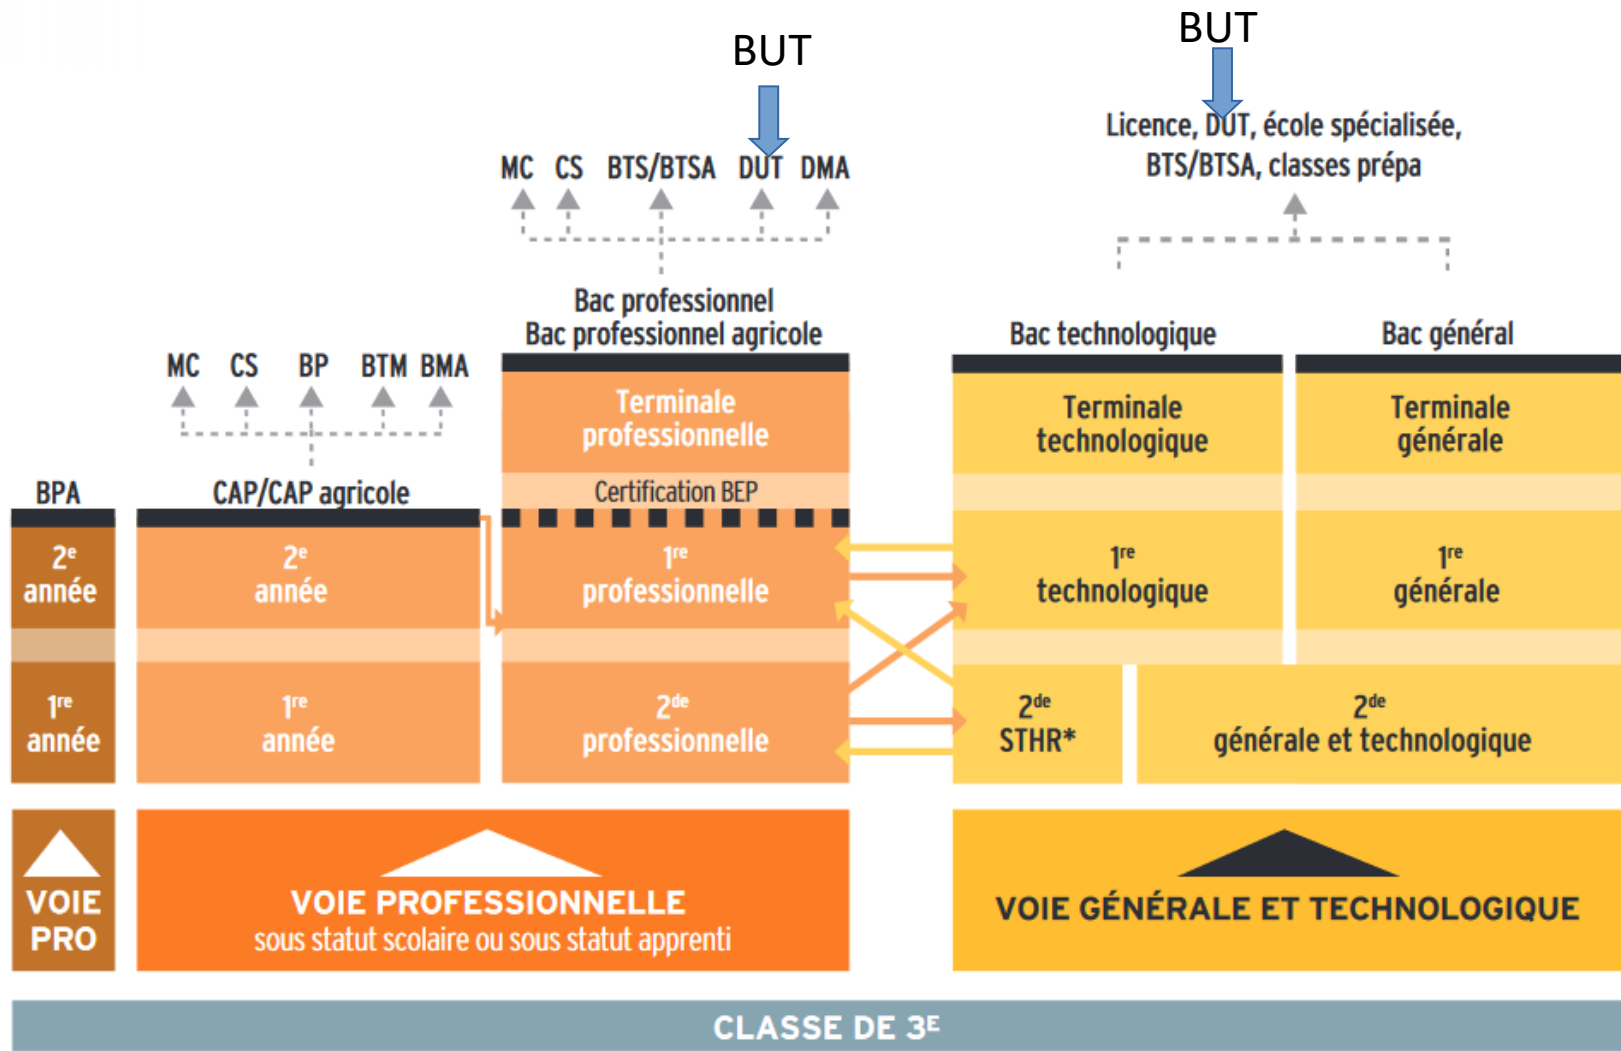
BUT

BUT

Licence, DUT, école spécialisée, BTS/BTSA, classes prépa

MC CS BTS/BTSA DUT DMA

Bac professionnel
Bac professionnel agricole

Bac technologique

Bac général

MC CS BP BTM BMA

BPA

CAP/CAP agricole

Terminale professionnelle

Certification BEP

Terminale technologique

Terminale générale

2$^{e}$ année

2$^{e}$ année

1$^{re}$ professionnelle

1$^{re}$ technologique

1$^{re}$ générale

1$^{re}$ année

1$^{re}$ année

2$^{de}$ professionnelle

2$^{de}$ STHR*

2$^{de}$ générale et technologique

VOIE PRO

VOIE PROFESSIONNELLE
sous statut scolaire ou sous statut apprenti

VOIE GÉNÉRALE ET TECHNOLOGIQUE

CLASSE DE 3$^{E}$